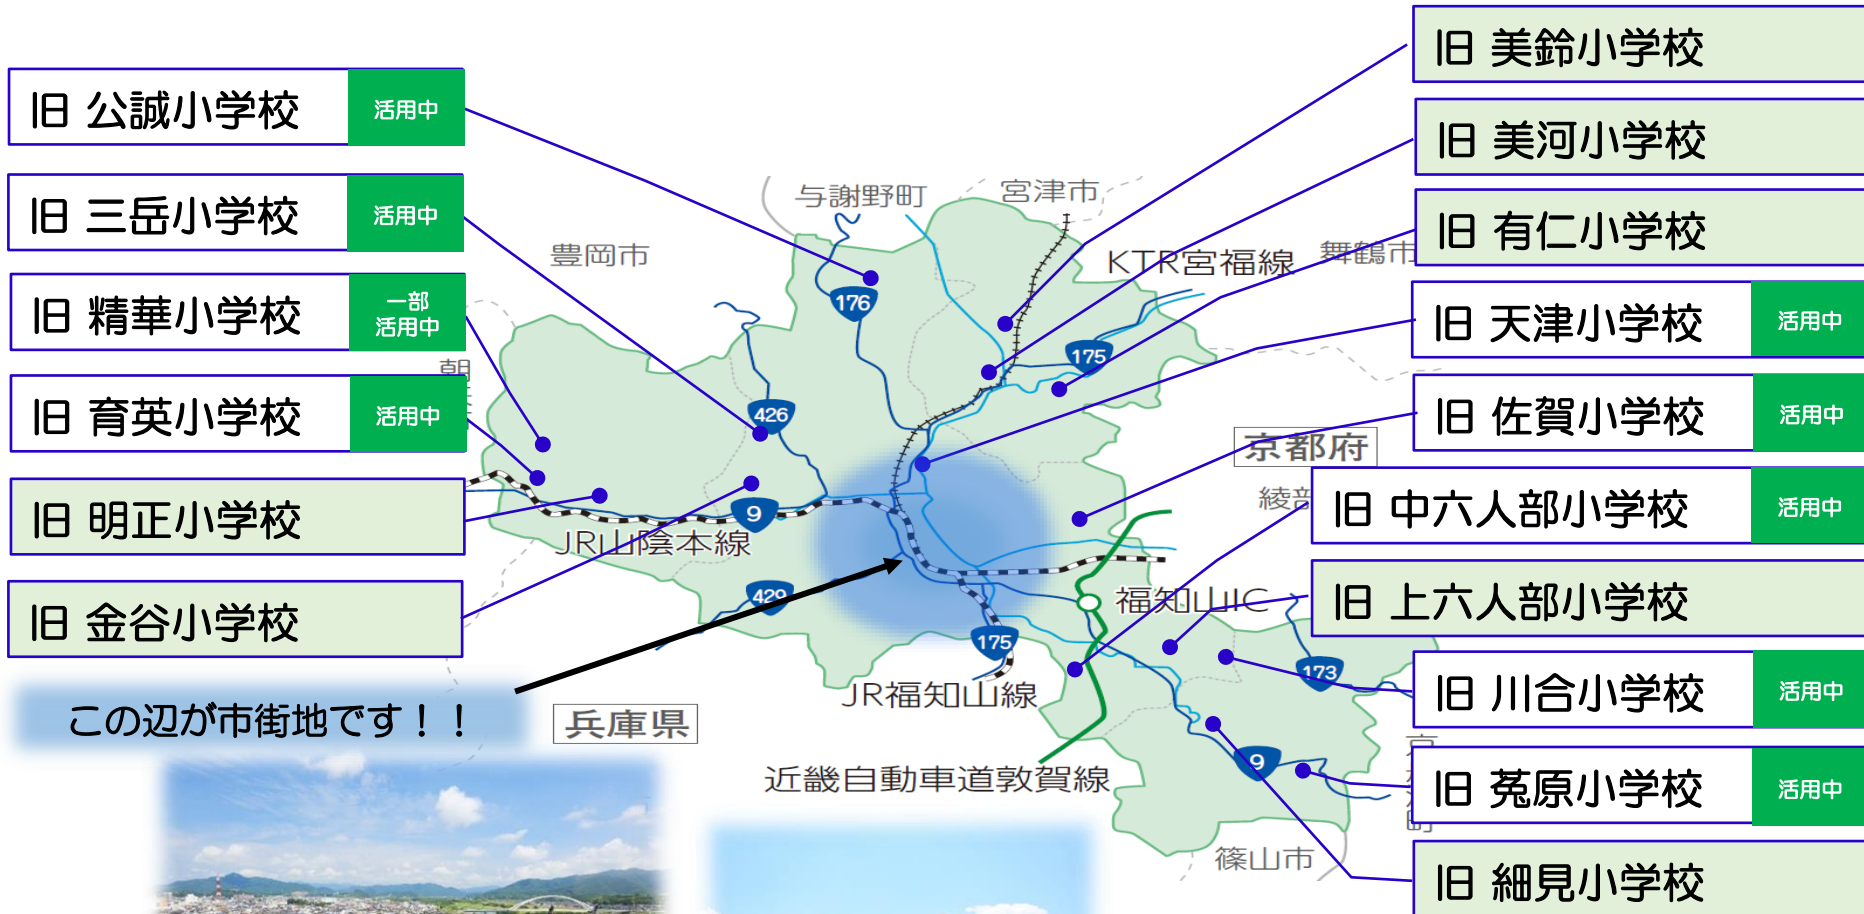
旧 公誠小学校 活用中

旧 三岳小学校 活用中

旧 精華小学校 一部活用中

旧 育英小学校 活用中

旧 明正小学校

旧 金谷小学校

この辺が市街地です！！

旧 美鈴小学校

旧 美河小学校

旧 有仁小学校

旧 天津小学校 活用中

旧 佐賀小学校 活用中

旧 中六人部小学校 活用中

旧 上六人部小学校

旧 川合小学校 活用中

旧 菟原小学校 活用中

旧 細見小学校

与謝野町
宮津市
豊岡市
KTR宮福線
舞鶴市
朝
京都府
綾部
JR山陰本線
福知山IC
JR福知山線
兵庫県
近畿自動車道敦賀線
篠山市
176
426
175
9
429
175
173
9